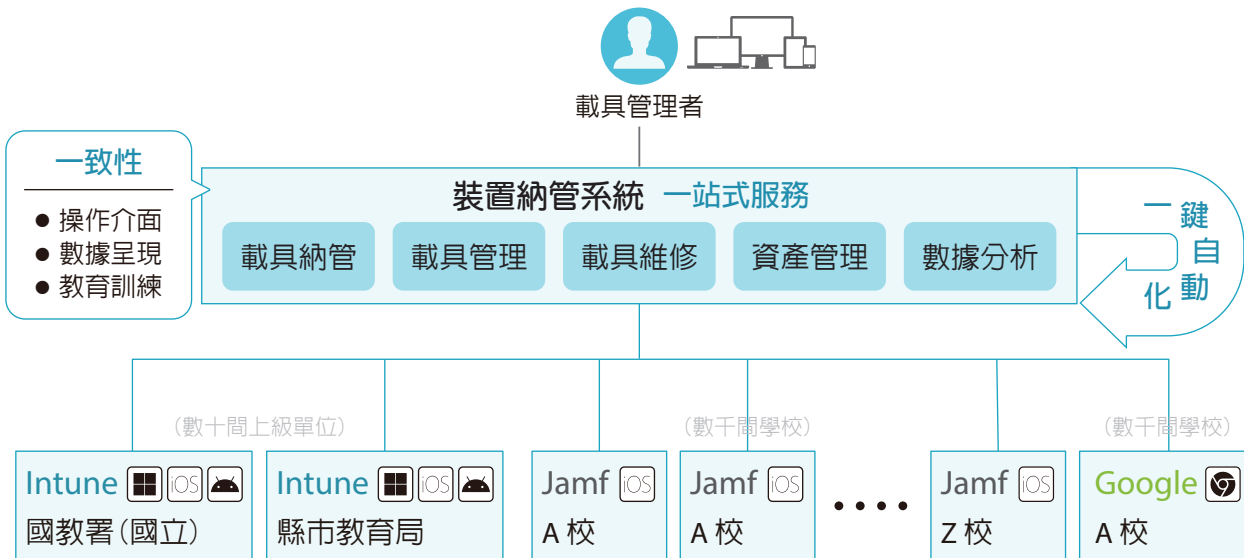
載具管理者

一致性

● 操作介面
● 數據呈現
● 教育訓練

裝置納管系統 一站式服務

載具納管 載具管理 載具維修 資產管理 數據分析

一鍵自動化

（數十間上級單位）

（數千間學校）

（數千間學校）

Intune iOS
國教署(國立)

Intune iOS
縣市教育局

Jamf iOS
A 校

Jamf iOS
A 校

....

Jamf iOS
Z 校

Google
A 校